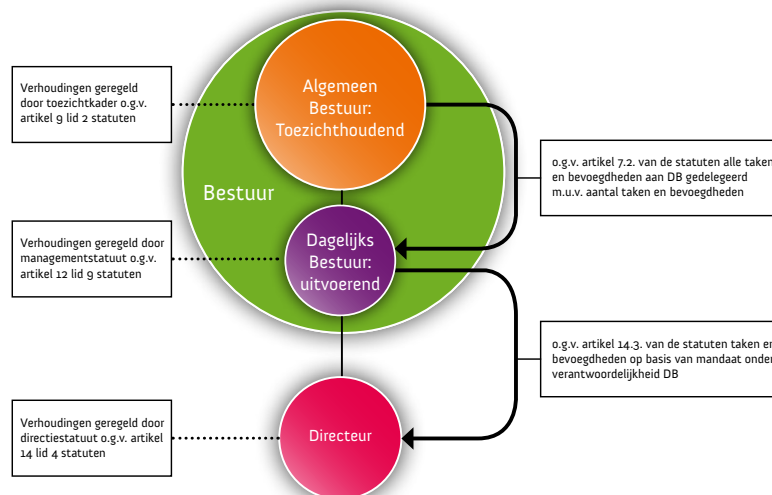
Verhoudingen geregeld door toezichtkader o.g.v. artikel 9 lid 2 statuten

Algemeen Bestuur: Toezichthoudend

o.g.v. artikel 7.2. van de statuten alle taken en bevoegdheden aan DB gedelegeerd m.u.v. aantal taken en bevoegdheden

Bestuur

Verhoudingen geregeld door managementstatuut o.g.v. artikel 12 lid 9 statuten

Dagelijks Bestuur: uitvoerend

o.g.v. artikel 14.3. van de statuten taken en bevoegdheden op basis van mandaat onder verantwoordelijkheid DB

Verhoudingen geregeld door directiestatuut o.g.v. artikel 14 lid 4 statuten

Directeur